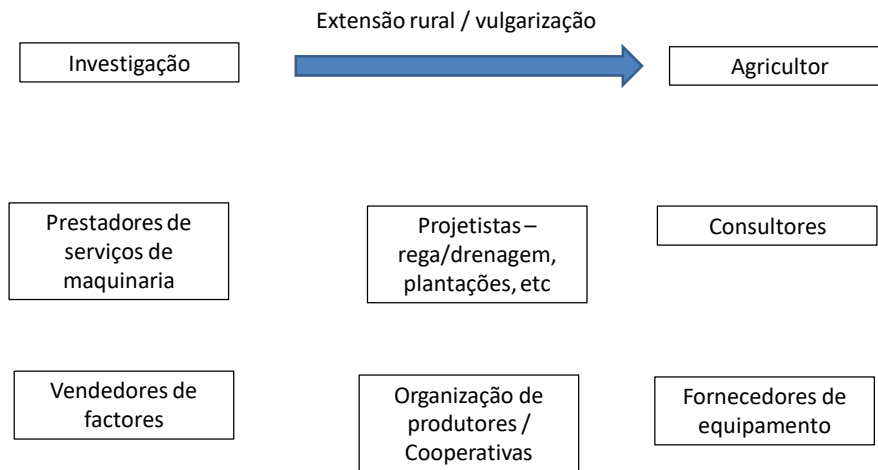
Extensão rural / vulgarização

Investigação

Agricultor

Prestadores de serviços de maquinaria

Projetistas – rega/drenagem, plantações, etc

Consultores

Vendedores de factores

Organização de produtores / Cooperativas

Fornecedores de equipamento